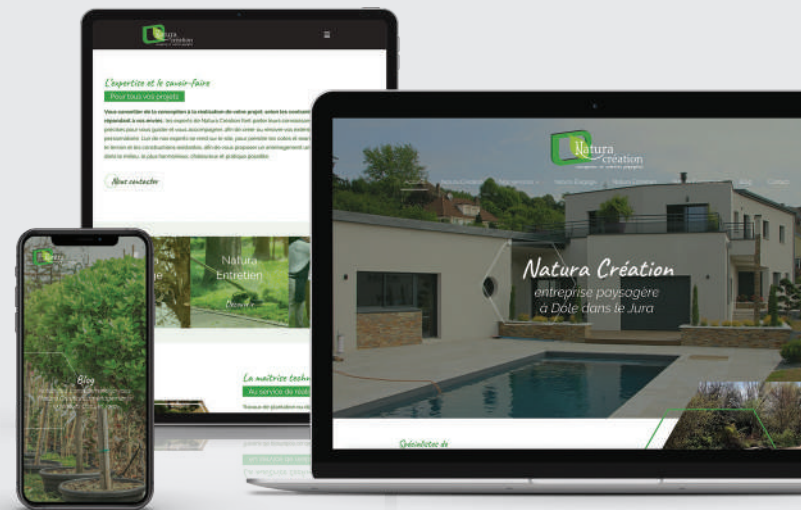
Natura Création

L'expertise et le savoir-faire

Pour tous vos projets

Nous contacter

Natura Entretien

Découvrir

Blog

La maîtrise techn

Au service de réal

Natura Création

Natura Création

entreprise paysagère à Dole dans le Jura

Spécialistes de

Natura Création

Nos services

Natura Élagage

Natura Entretien

Blog

Contact